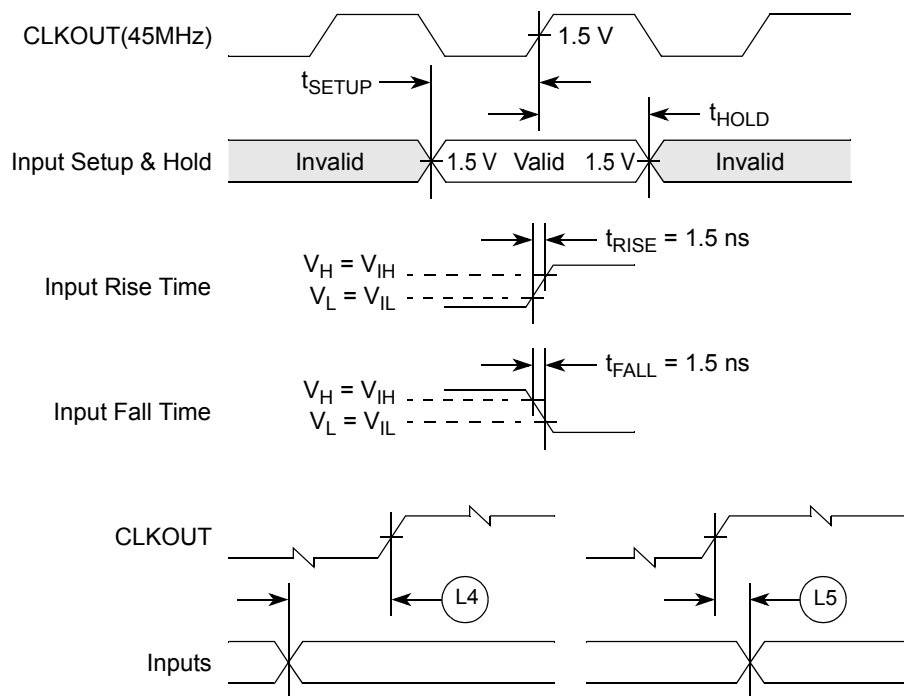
CLKOUT(45MHz)

1.5 V

$t_{SETUP}$

$t_{HOLD}$

Input Setup & Hold

Invalid

1.5 V Valid 1.5 V

Invalid

$t_{RISE}$ = 1.5 ns

$V_H = V_{IH}$

Input Rise Time

$V_L = V_{IL}$

$t_{FALL}$ = 1.5 ns

$V_H = V_{IH}$

Input Fall Time

$V_L = V_{IL}$

CLKOUT

L4

L5

Inputs